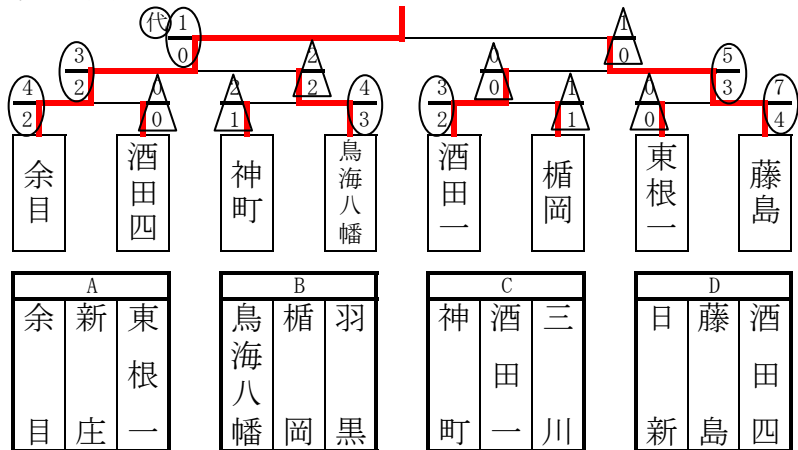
代 1
0
1
0
3
2
2
2
5
3
4
2
0
0
2
1
4
3
3
2
0
0
1
1
0
0
7
4

余目

酒田四

神町

鳥海八幡

酒田一

楯岡

東根一

藤島

| A | | |
|---|---|---|
| 余目 | 新庄 | 東根一 |

| B | | |
|---|---|---|
| 鳥海八幡 | 楯岡 | 羽黒 |

| C | | |
|---|---|---|
| 神町 | 酒田一 | 三川 |

| D | | |
|---|---|---|
| 日新 | 藤島 | 酒田四 |